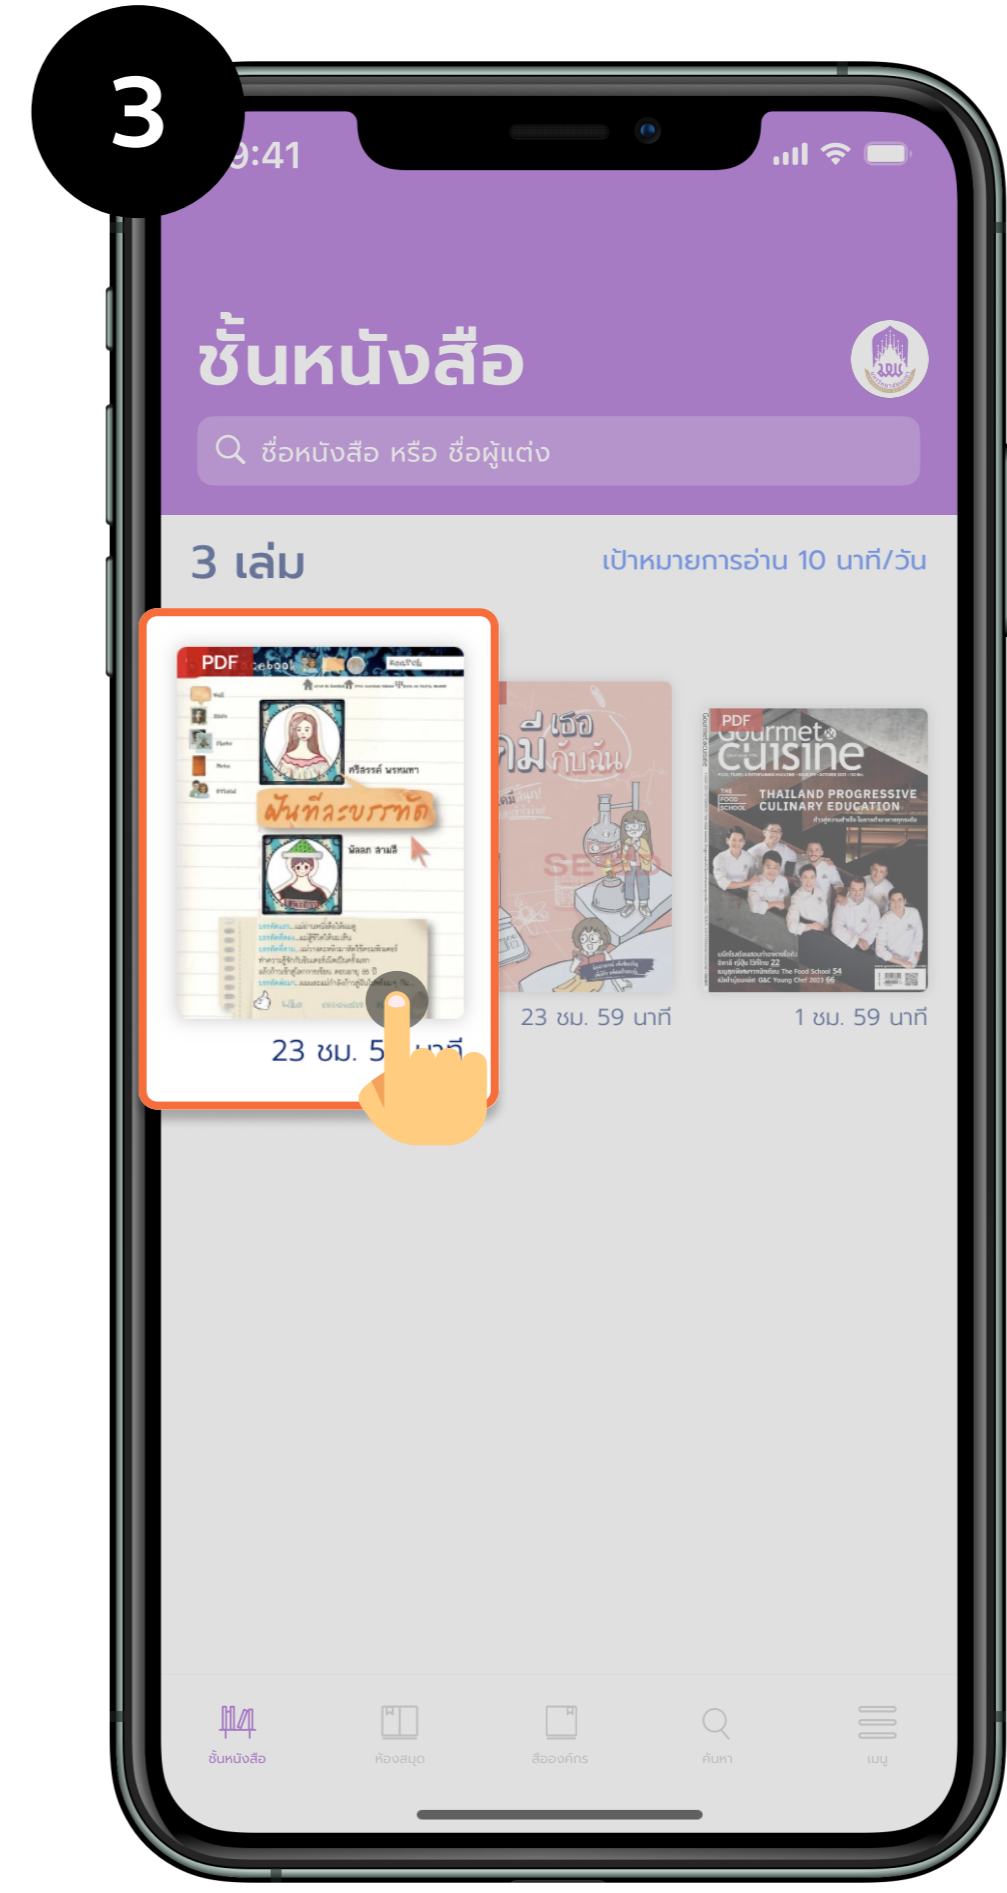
3

9:41

ชั้นหนังสือ

ชื่อหนังสือ หรือ ชื่อผู้แต่ง

3 เล่ม

เป้าหมายการอ่าน 10 นาที/วัน

PDF

ฝันที่ละบรรทัด

23 ชม. 5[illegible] นาที

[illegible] เธอ
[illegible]มีกับฉัน

23 ชม. 59 นาที

PDF

Gourmet & Cuisine

THAILAND PROGRESSIVE CULINARY EDUCATION

1 ชม. 59 นาที

ชั้นหนังสือ

ห้องสมุด

สื่อองค์กร

ค้นหา

เมนู